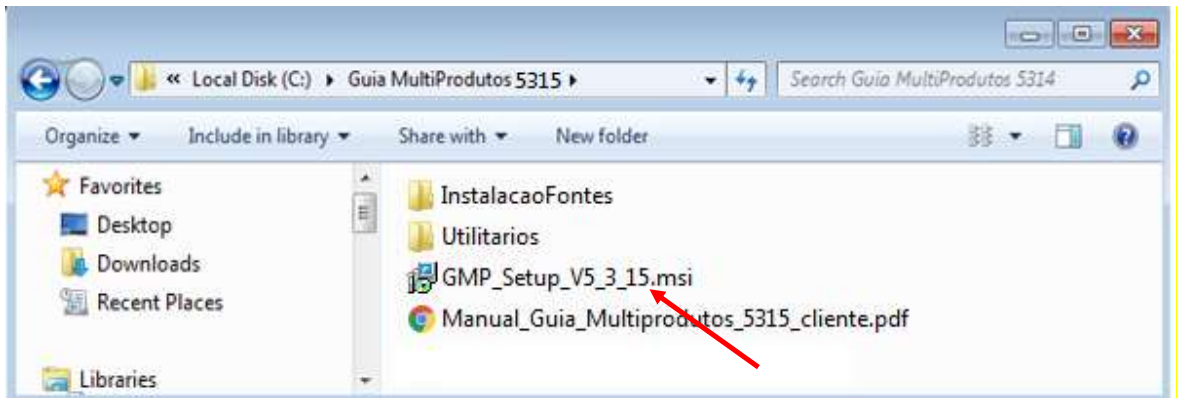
« Local Disk (C:) ▸ Guia MultiProdutos 5315 ▸

Search Guia MultiProdutos 5314

Organize ▾ Include in library ▾ Share with ▾ New folder

Favorites
Desktop
Downloads
Recent Places

Libraries

InstalacaoFontes
Utilitarios
GMP_Setup_V5_3_15.msi
Manual_Guia_Multiprodutos_5315_cliente.pdf